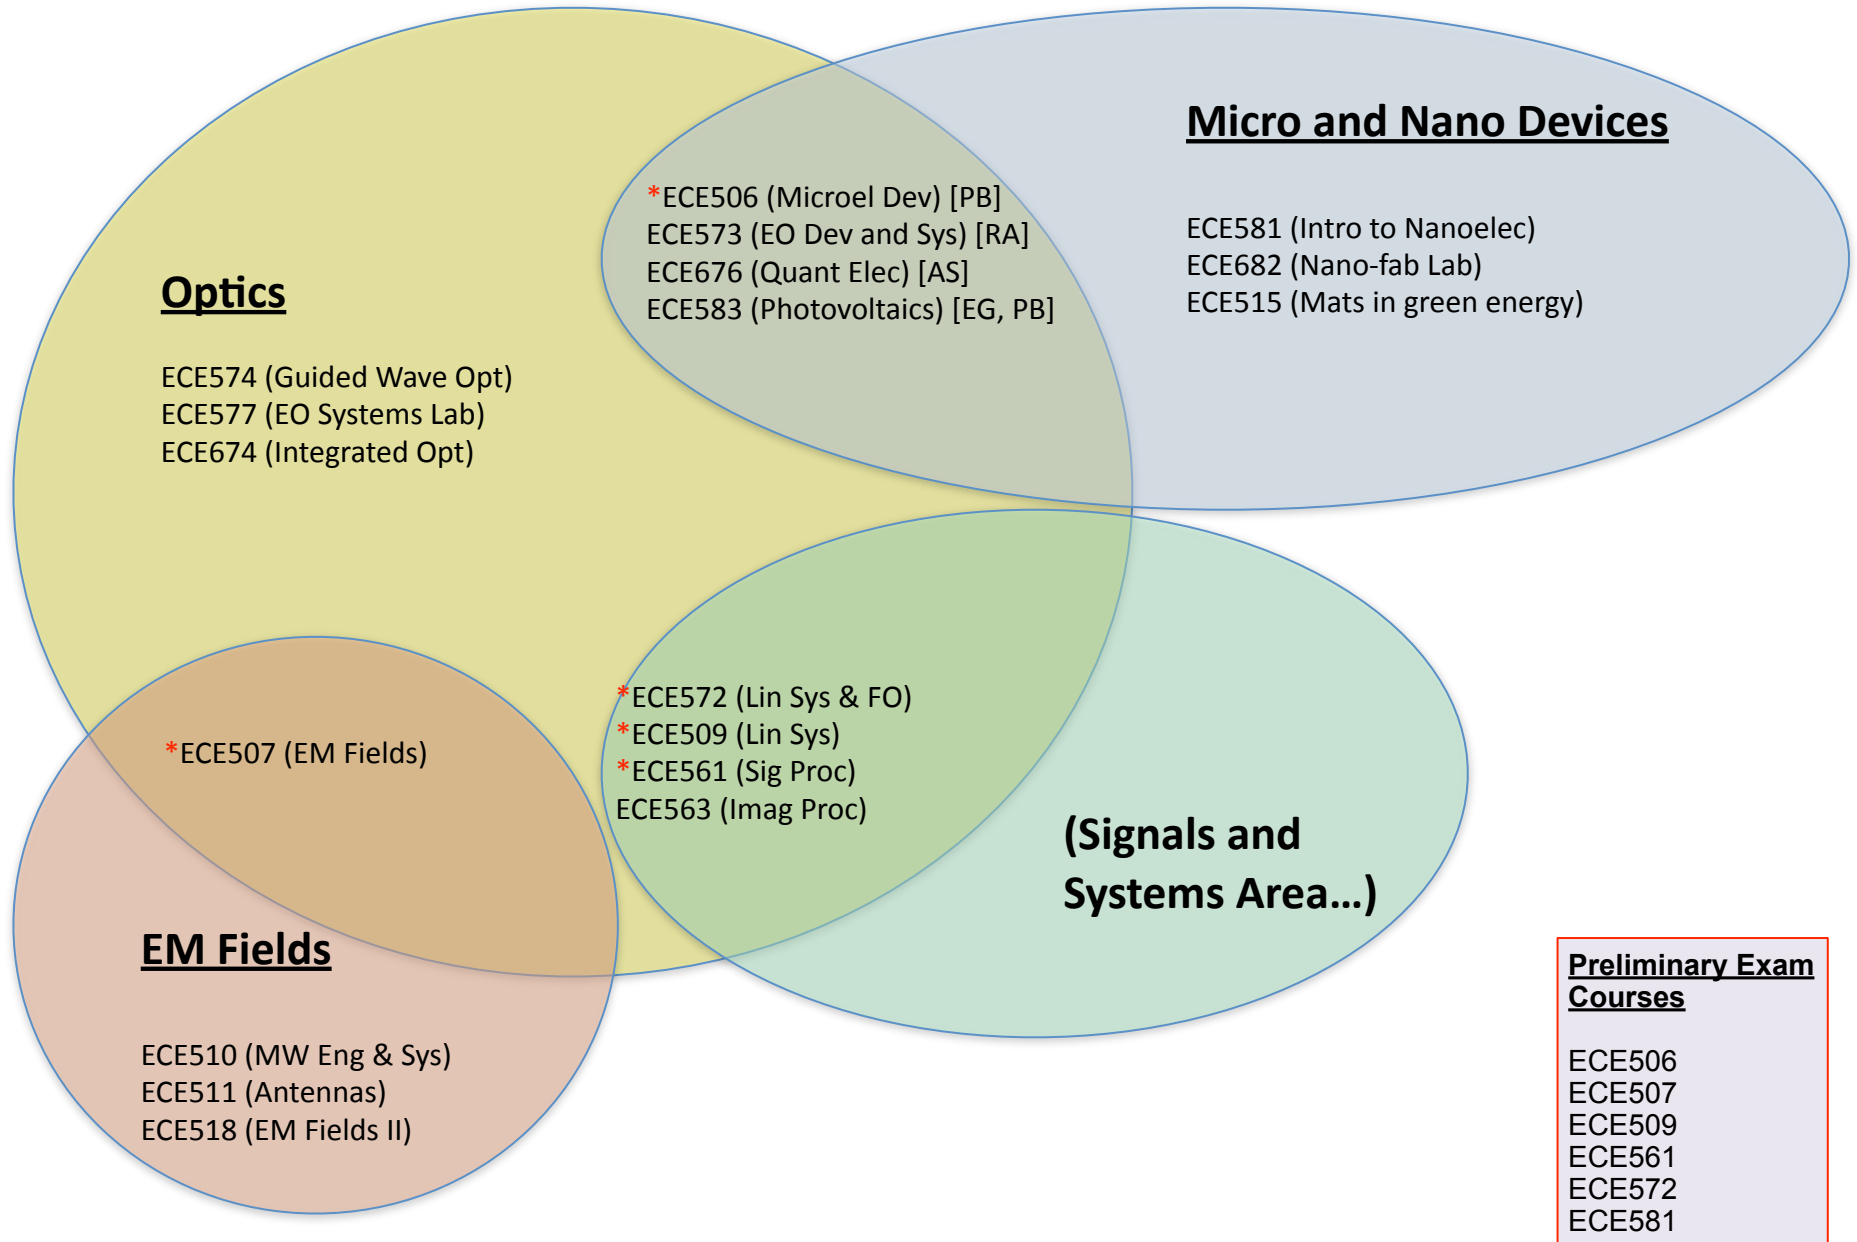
Micro and Nano Devices

*ECE506 (Microel Dev) [PB]
ECE573 (EO Dev and Sys) [RA]
ECE676 (Quant Elec) [AS]
ECE583 (Photovoltaics) [EG, PB]

ECE581 (Intro to Nanoelec)
ECE682 (Nano-fab Lab)
ECE515 (Mats in green energy)

Optics

ECE574 (Guided Wave Opt)
ECE577 (EO Systems Lab)
ECE674 (Integrated Opt)

*ECE507 (EM Fields)

*ECE572 (Lin Sys & FO)
*ECE509 (Lin Sys)
*ECE561 (Sig Proc)
ECE563 (Imag Proc)

(Signals and Systems Area...)

EM Fields

ECE510 (MW Eng & Sys)
ECE511 (Antennas)
ECE518 (EM Fields II)

Preliminary Exam Courses

ECE506
ECE507
ECE509
ECE561
ECE572
ECE581